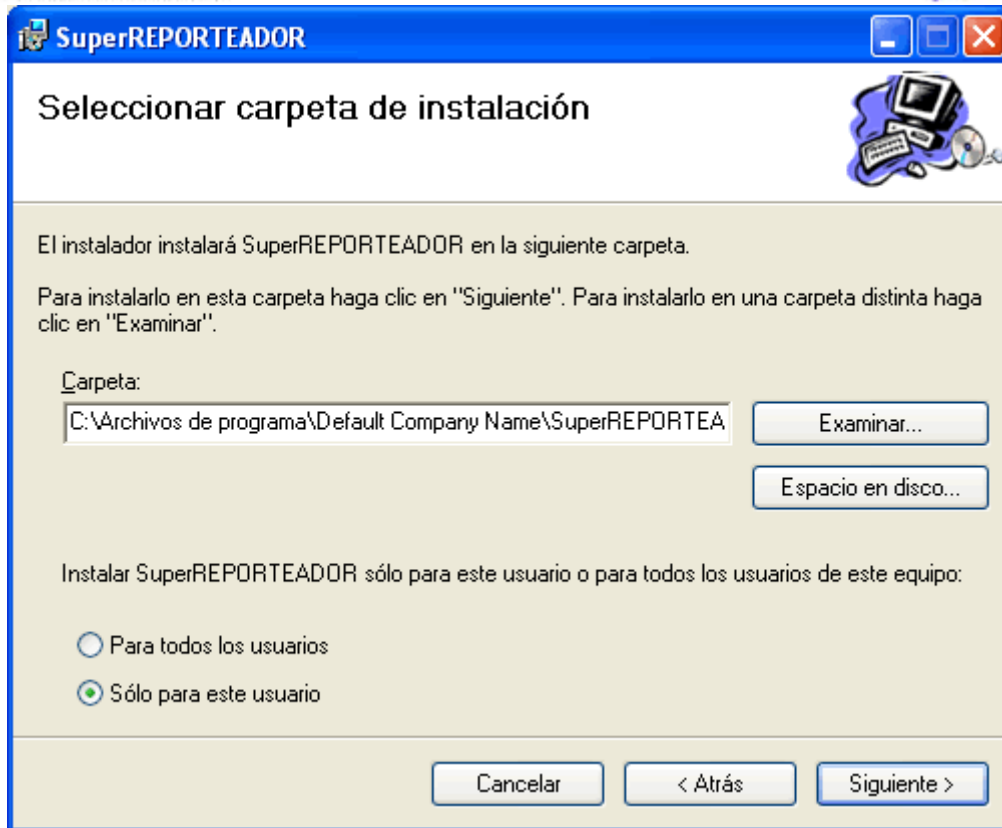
SuperREPORTEADOR

Seleccionar carpeta de instalación

El instalador instalará SuperREPORTEADOR en la siguiente carpeta.

Para instalarlo en esta carpeta haga clic en "Siguiente". Para instalarlo en una carpeta distinta haga clic en "Examinar".

Carpeta:

C:\Archivos de programa\Default Company Name\SuperREPORTEA

Examinar...

Espacio en disco...

Instalar SuperREPORTEADOR sólo para este usuario o para todos los usuarios de este equipo:

Para todos los usuarios

Sólo para este usuario

Cancelar

< Atrás

Siguiente >